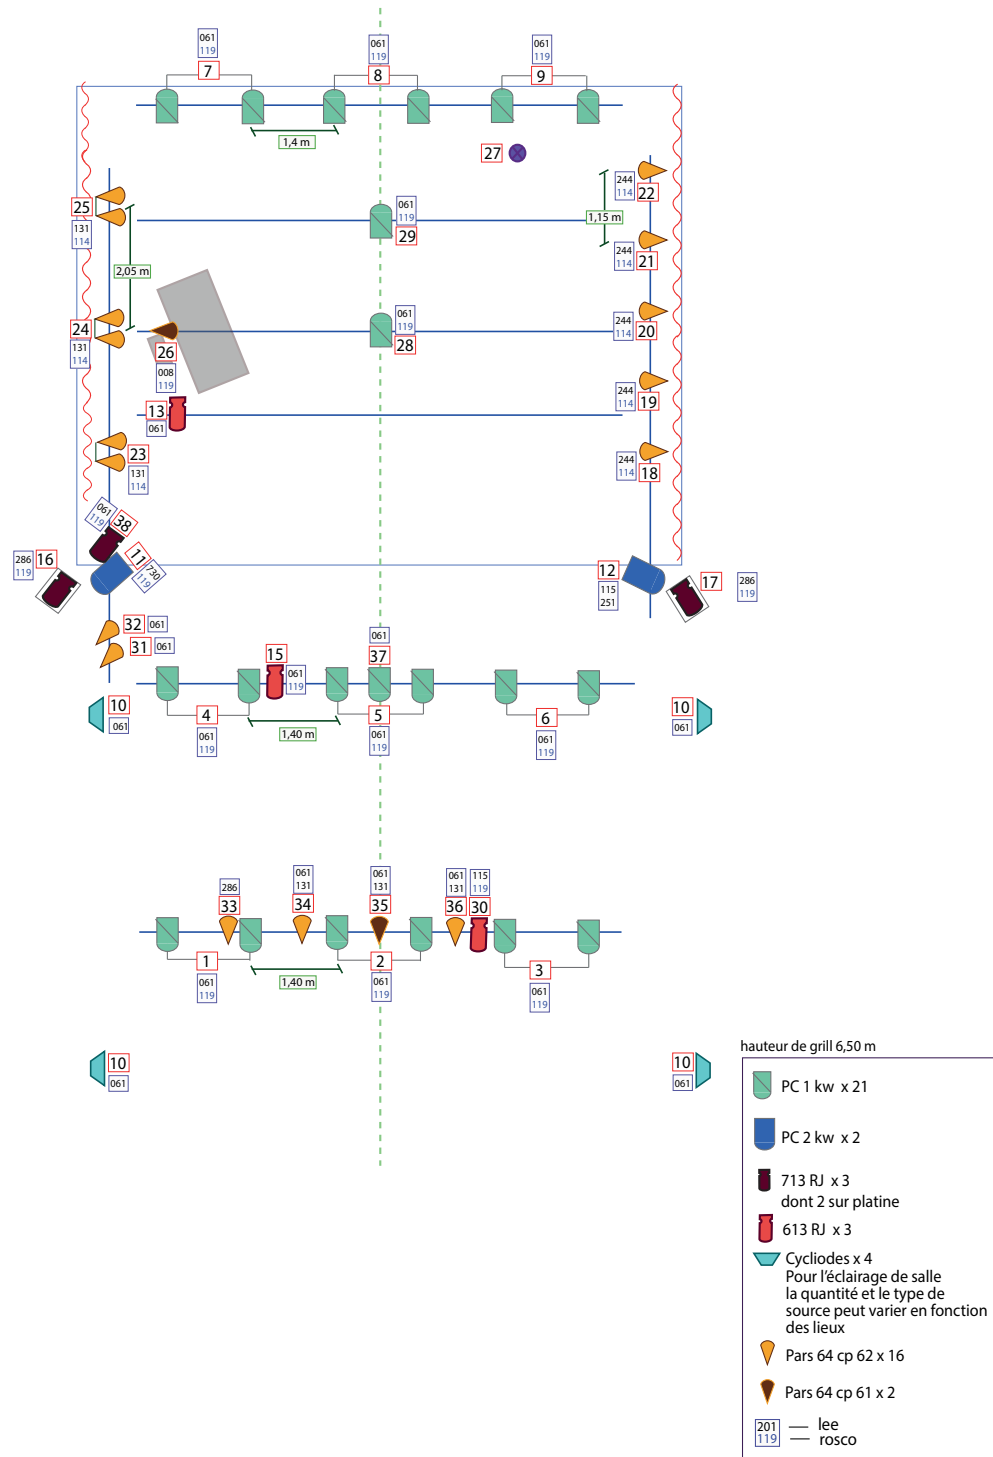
061
119
7

061
119
8

061
119
9

1,4 m

27

244
114
22

25
131
114

061
119
29

1,15 m

2,05 m

244
114
21

24
131
114

26
008
119

061
119
28

244
114
20

13
061

244
114
19

23
131
114

244
114
18

061
119
38

286
119
16

11
730
119

12
115
251

17
286
119

32 061
31 061

15
061
119

061
37

10
061

4
061
119

1,40 m

5
061
119

6
061
119

10
061

286
33

061
131
34

061
131
35

061
131
36

115
119
30

1
061
119

1,40 m

2
061
119

3
061
119

10
061

10
061

hauteur de grill 6,50 m

PC 1 kw x 21

PC 2 kw x 2

713 RJ x 3
dont 2 sur platine

613 RJ x 3

Cycliodes x 4
Pour l'éclairage de salle la quantité et le type de source peut varier en fonction des lieux

Pars 64 cp 62 x 16

Pars 64 cp 61 x 2

201
119
— lee
— rosco